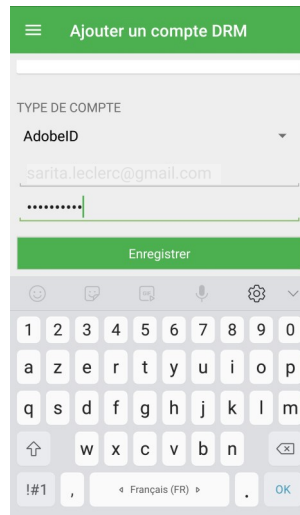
Ajouter un compte DRM

TYPE DE COMPTE

AdobeID

sarita.leclerc@gmail.com

•••••••••••

Enregistrer

1 2 3 4 5 6 7 8 9 0

a z e r t y u i o p

q s d f g h j k l m

w x c v b n

!#1 , ◂ Français (FR) ▸ . OK